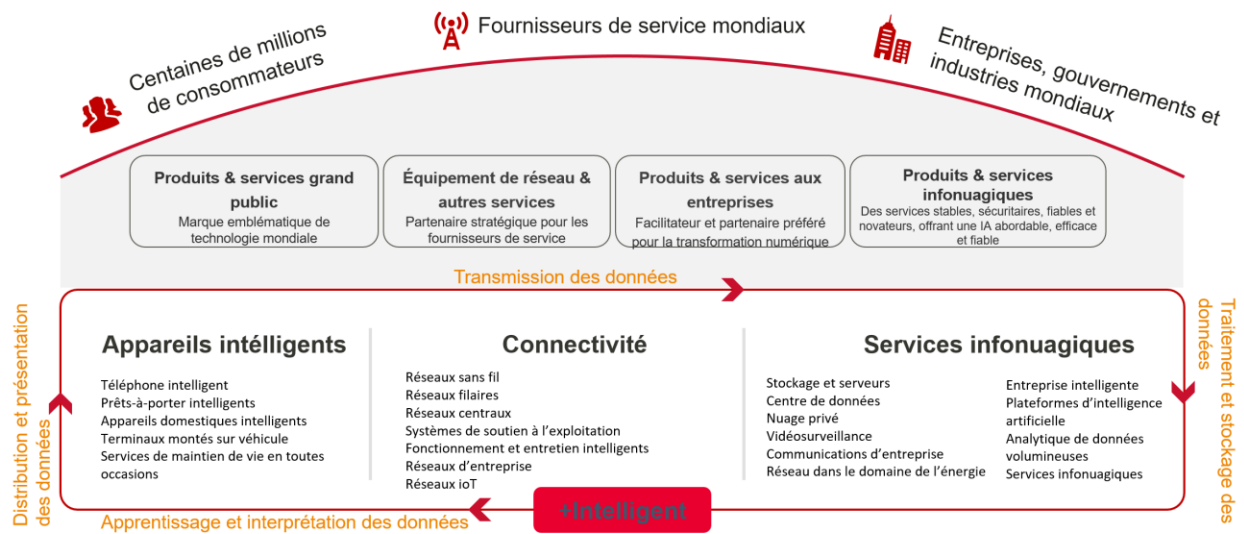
Centaines de millions de consommateurs

Fournisseurs de service mondiaux

Entreprises, gouvernements et industries mondiaux

Produits & services grand public
Marque emblématique de technologie mondiale

Équipement de réseau & autres services
Partenaire stratégique pour les fournisseurs de service

Produits & services aux entreprises
Facilitateur et partenaire préféré pour la transformation numérique

Produits & services infonuagiques
Des services stables, sécuritaires, fiables et novateurs, offrant une IA abordable, efficace et fiable

Transmission des données

Distribution et présentation des données

Traitement et stockage des données

Appareils intélligents
Téléphone intelligent
Prêts-à-porter intelligents
Appareils domestiques intelligents
Terminaux montés sur véhicule
Services de maintien de vie en toutes occasions

Connectivité
Réseaux sans fil
Réseaux filaires
Réseaux centraux
Systèmes de soutien à l'exploitation
Fonctionnement et entretien intelligents
Réseaux d'entreprise
Réseaux ioT

Services infonuagiques
Stockage et serveurs
Centre de données
Nuage privé
Vidéosurveillance
Communications d'entreprise
Réseau dans le domaine de l'énergie

Entreprise intelligente
Plateformes d'intelligence artificielle
Analytique de données volumineuses
Services infonuagiques

Apprentissage et interprétation des données

+Intelligent